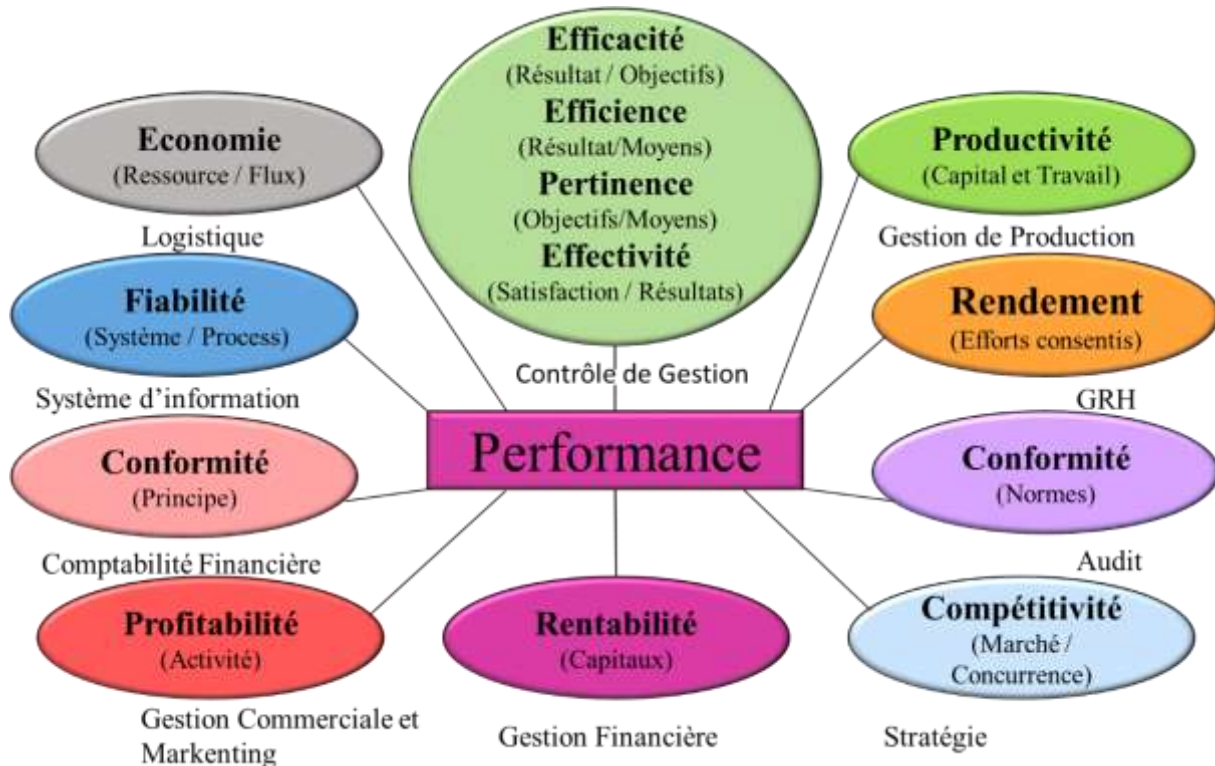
Efficacité
(Résultat / Objectifs)
Efficience
(Résultat/Moyens)
Pertinence
(Objectifs/Moyens)
Effectivité
(Satisfaction / Résultats)

Economie
(Ressource / Flux)

Logistique

Productivité
(Capital et Travail)

Gestion de Production

Fiabilité
(Système / Process)

Système d'information

Rendement
(Efforts consentis)

GRH

Contrôle de Gestion

Performance

Conformité
(Principe)

Comptabilité Financière

Conformité
(Normes)

Audit

Profitabilité
(Activité)

Gestion Commerciale et Markenting

Rentabilité
(Capitaux)

Gestion Financière

Compétitivité
(Marché / Concurrence)

Stratégie